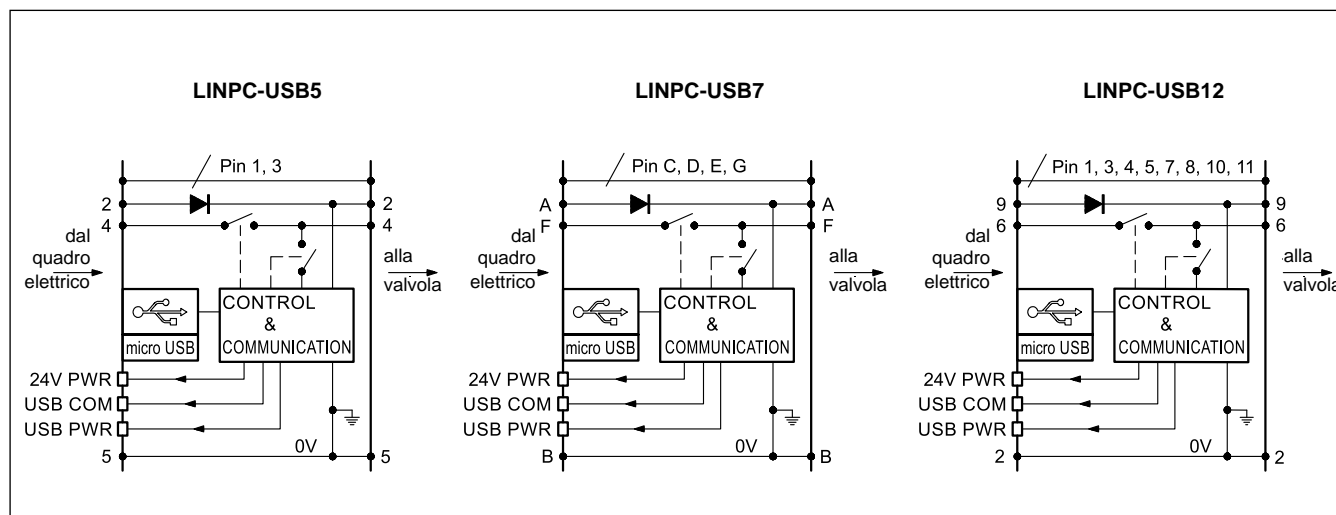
LINPC-USB5

Pin 1, 3

2
4
dal quadro elettrico
2
4
alla valvola

micro USB
CONTROL & COMMUNICATION

24V PWR
USB COM
USB PWR
0V
5
5

LINPC-USB7

Pin C, D, E, G

A
F
dal quadro elettrico
A
F
alla valvola

micro USB
CONTROL & COMMUNICATION

24V PWR
USB COM
USB PWR
0V
B
B

LINPC-USB12

Pin 1, 3, 4, 5, 7, 8, 10, 11

9
6
dal quadro elettrico
9
6
alla valvola

micro USB
CONTROL & COMMUNICATION

24V PWR
USB COM
USB PWR
0V
2
2